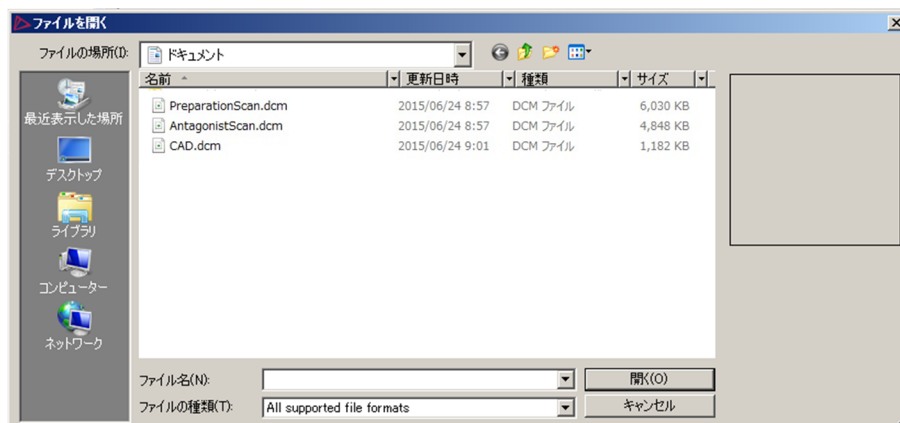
ファイルを開く

ファイルの場所(I): ドキュメント

最近表示した場所
デスクトップ
ライブラリ
コンピューター
ネットワーク

| 名前 | 更新日時 | 種類 | サイズ |
|---|---|---|---|
| PreparationScan.dcm | 2015/06/24 8:57 | DCM ファイル | 6,030 KB |
| AntagonistScan.dcm | 2015/06/24 8:57 | DCM ファイル | 4,848 KB |
| CAD.dcm | 2015/06/24 9:01 | DCM ファイル | 1,182 KB |

ファイル名(N):
ファイルの種類(T): All supported file formats
開く(O)
キャンセル